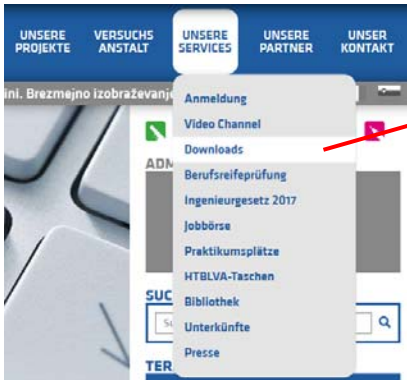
UNSERE PROJEKTE
VERSUCHS ANSTALT
UNSERE SERVICES
UNSERE PARTNER
UNSER KONTAKT

ini. Brezmejno izobraževanje

Anmeldung
Video Channel
Downloads
Berufsreifeprüfung
Ingenieurgesetz 2017
Jobbörse
Praktikumsplätze
HTBLVA-Taschen
Bibliothek
Unterkünfte
Presse

ADM
SUC
Su
TER